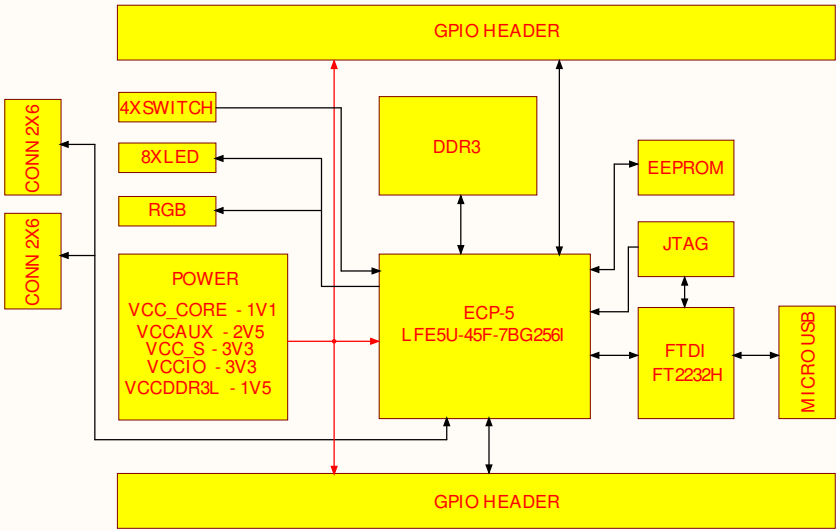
GPIO HEADER

CONN 2X6

CONN 2X6

4XSWITCH

8XLED

RGB

DDR3

EEPROM

JTAG

POWER

VCC_CORE - 1V1
VCCAUX - 2V5
VCC_S - 3V3
VCCIO - 3V3
VCCDDR3L - 1V5

ECP-5
LFE5U-45F-7BG256I

FTDI
FT2232H

MICRO USB

GPIO HEADER